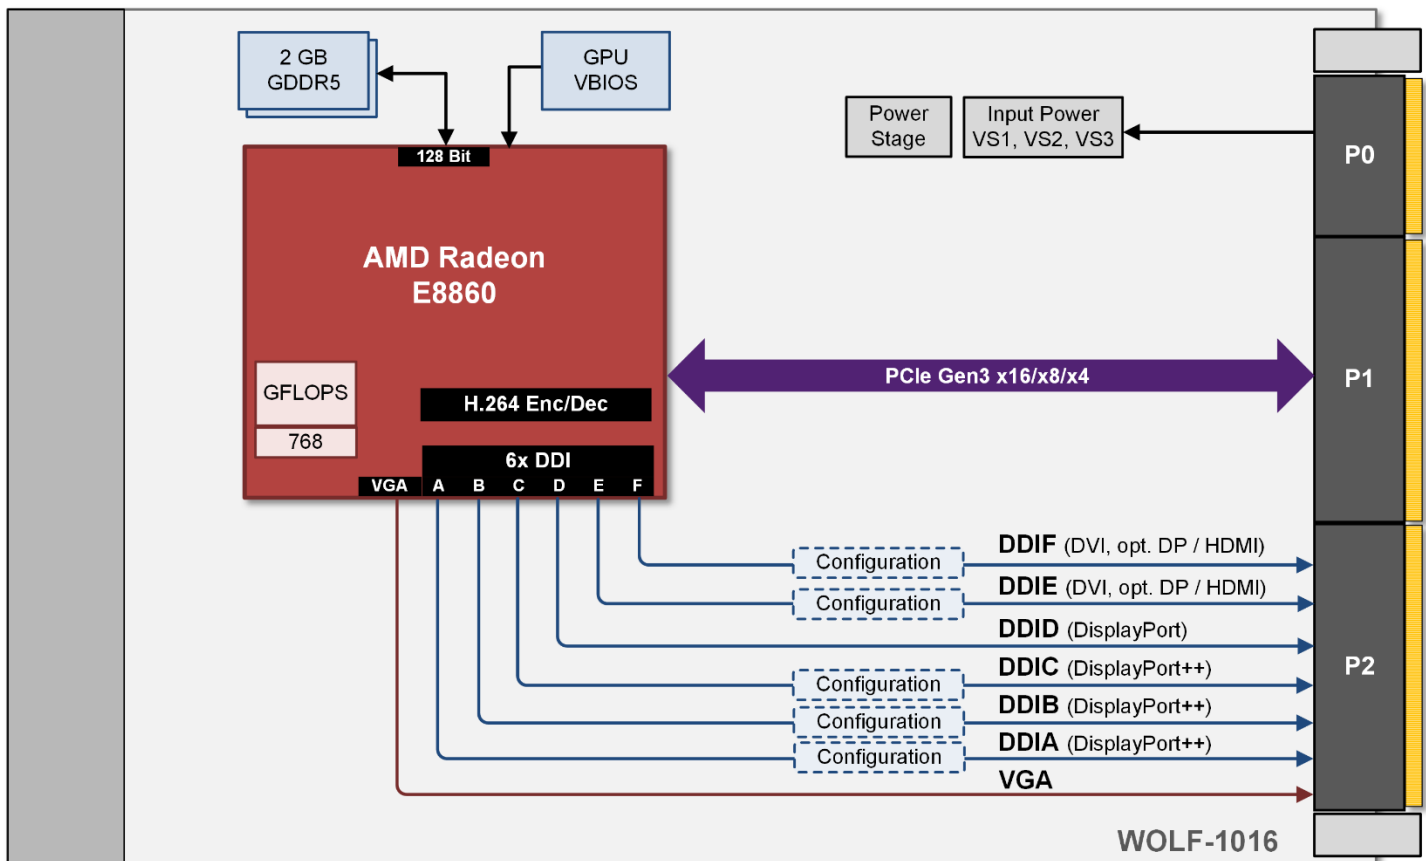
2 GB
GDDR5

GPU
VBIOS

128 Bit

Power
Stage

Input Power
VS1, VS2, VS3

P0

AMD Radeon
E8860

PCIe Gen3 x16/x8/x4

P1

GFLOPS

768

H.264 Enc/Dec

6x DDI

VGA A B C D E F

Configuration

DDIF (DVI, opt. DP / HDMI)

Configuration

DDIE (DVI, opt. DP / HDMI)

DDID (DisplayPort)

Configuration

DDIC (DisplayPort++)

P2

Configuration

DDIB (DisplayPort++)

Configuration

DDIA (DisplayPort++)

VGA

WOLF-1016